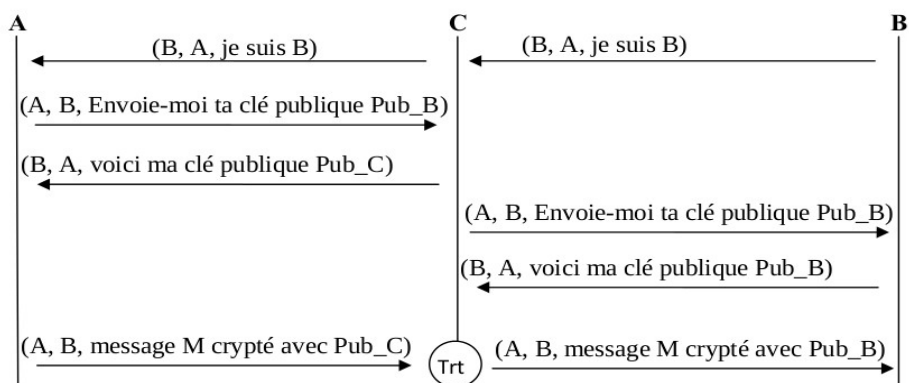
A

C

B

(B, A, je suis B)

(B, A, je suis B)

(A, B, Envoie-moi ta clé publique Pub_B)

(B, A, voici ma clé publique Pub_C)

(A, B, Envoie-moi ta clé publique Pub_B)

(B, A, voici ma clé publique Pub_B)

(A, B, message M crypté avec Pub_C)

Trt

(A, B, message M crypté avec Pub_B)